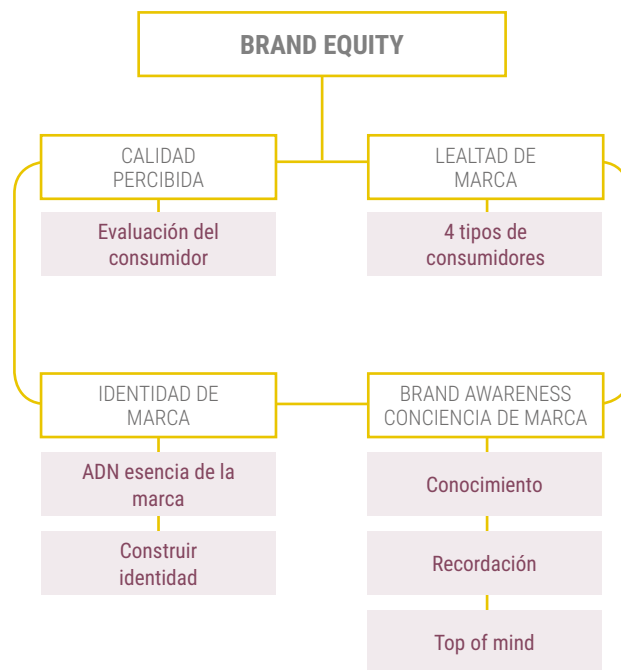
BRAND EQUITY

CALIDAD PERCIBIDA

Evaluación del consumidor

LEALTAD DE MARCA

4 tipos de consumidores

IDENTIDAD DE MARCA

ADN esencia de la marca

Construir identidad

BRAND AWARENESS CONCIENCIA DE MARCA

Conocimiento

Recordación

Top of mind